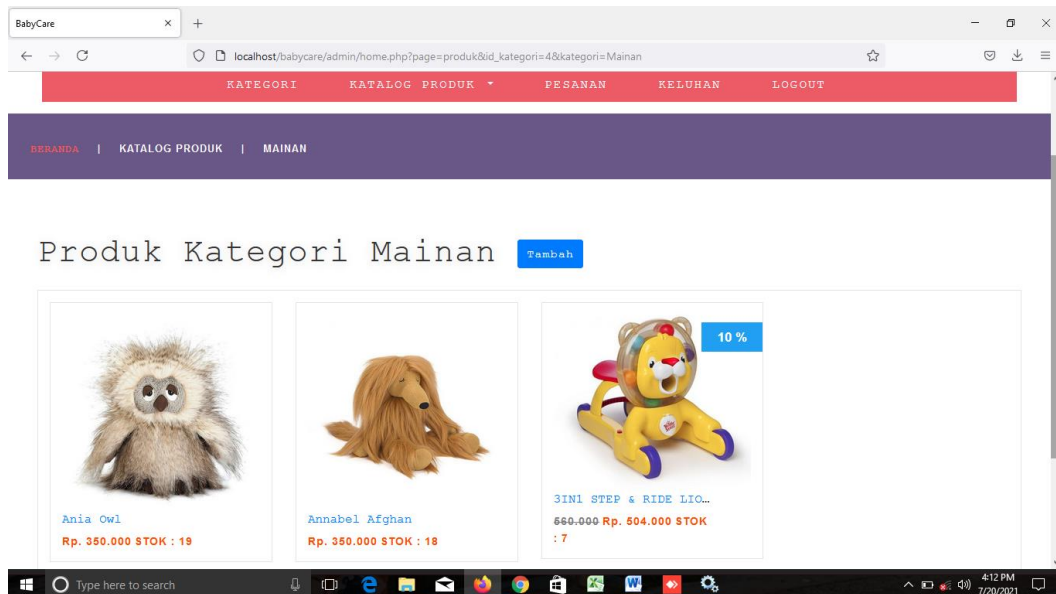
BabyCare

localhost/babycare/admin/home.php?page=produk&id_kategori=4&kategori=Mainan

KATEGORI KATALOG PRODUK PESANAN KELUHAN LOGOUT

BERANDA | KATALOG PRODUK | MAINAN

Produk Kategori Mainan Tambah

Ania Owl
Rp. 350.000 STOK : 19

Annabel Afghan
Rp. 350.000 STOK : 18

10 %
3IN1 STEP & RIDE LIO...
560.000 Rp. 504.000 STOK : 7

Type here to search

4:12 PM
7/20/2021